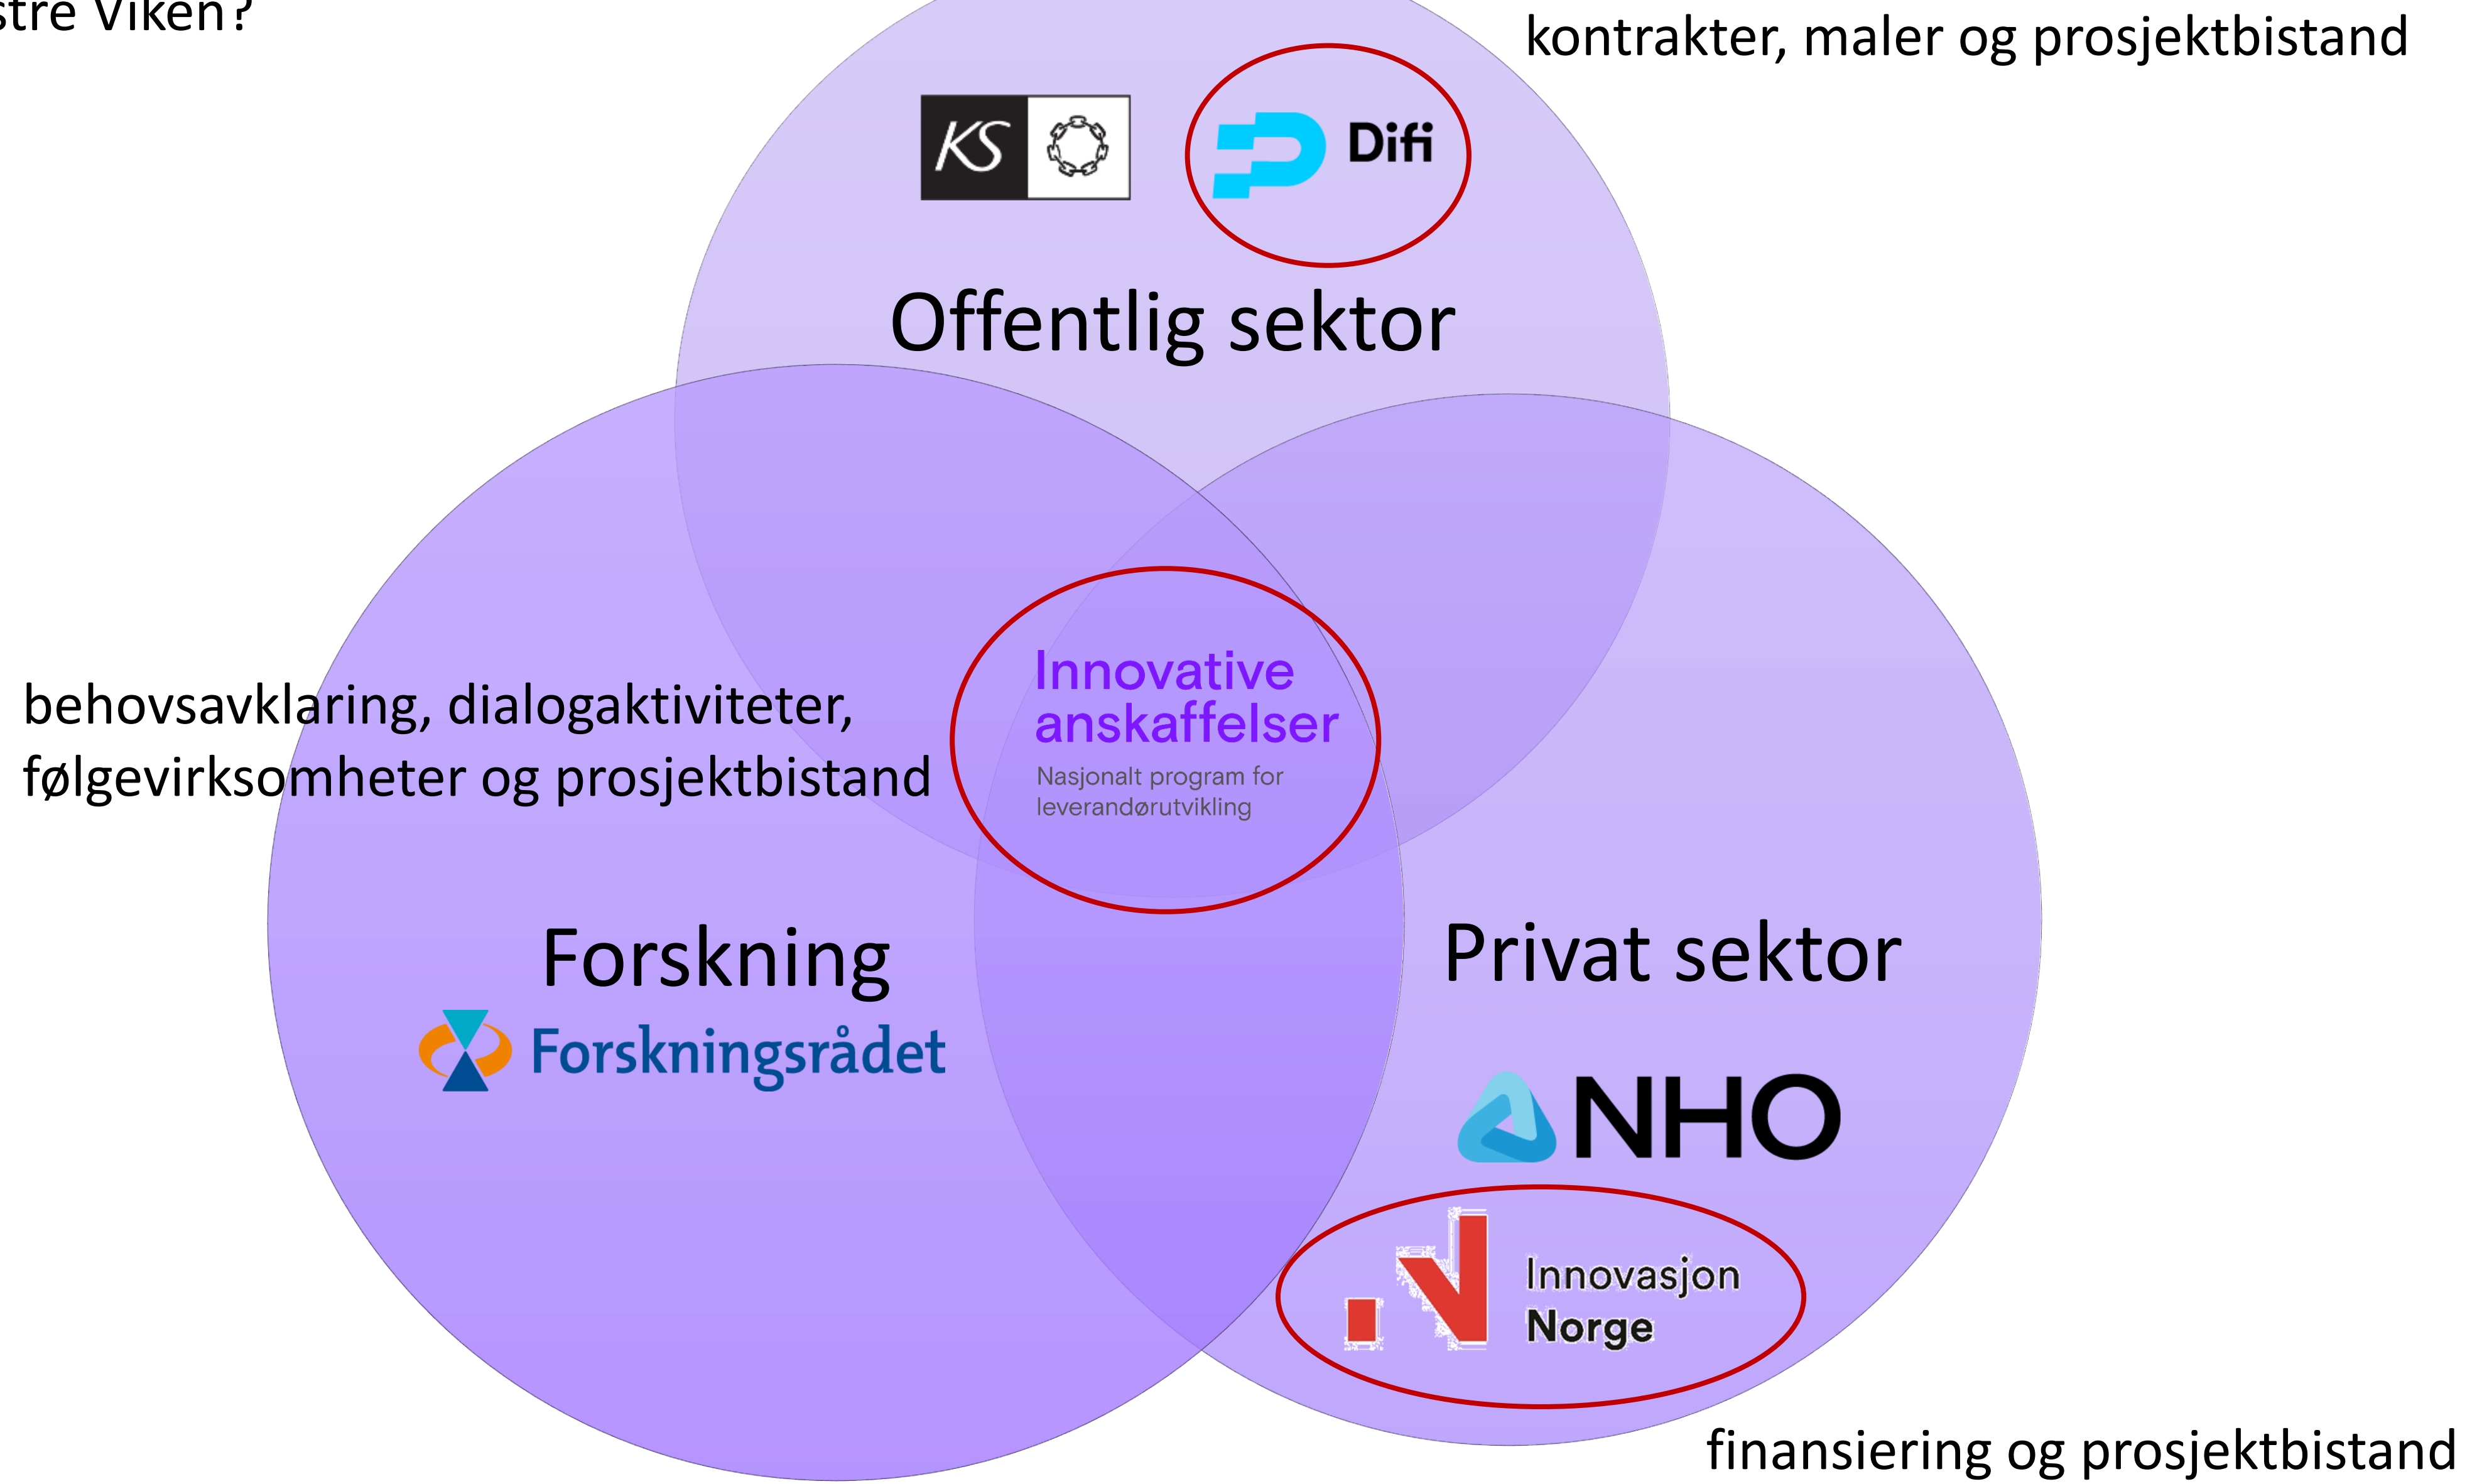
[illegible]stre Viken?

kontrakter, maler og prosjektbistand

KS

Difi

Offentlig sektor

behovsavklaring, dialogaktiviteter, følgevirksomheter og prosjektbistand

Innovative anskaffelser
Nasjonalt program for leverandørutvikling

Forskning

Forskningsrådet

Privat sektor

NHO

Innovasjon Norge

finansiering og prosjektbistand